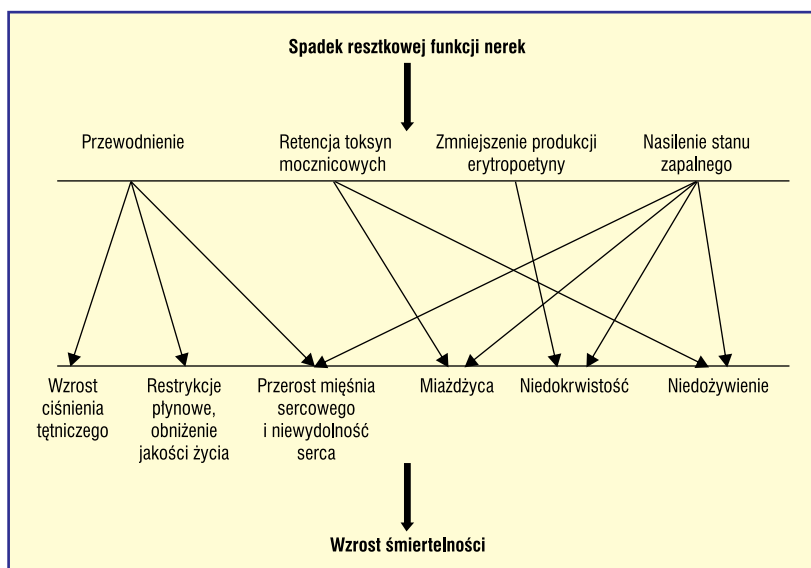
Spadek resztkowej funkcji nerek

Przewodnienie

Retencja toksyn mocznicowych

Zmniejszenie produkcji erytropoetyny

Nasilenie stanu zapalnego

Wzrost ciśnienia tętniczego

Restrykcje płynowe, obniżenie jakości życia

Przerost mięśnia sercowego i niewydolność serca

Miażdżyca

Niedokrwistość

Niedożywienie

Wzrost śmiertelności